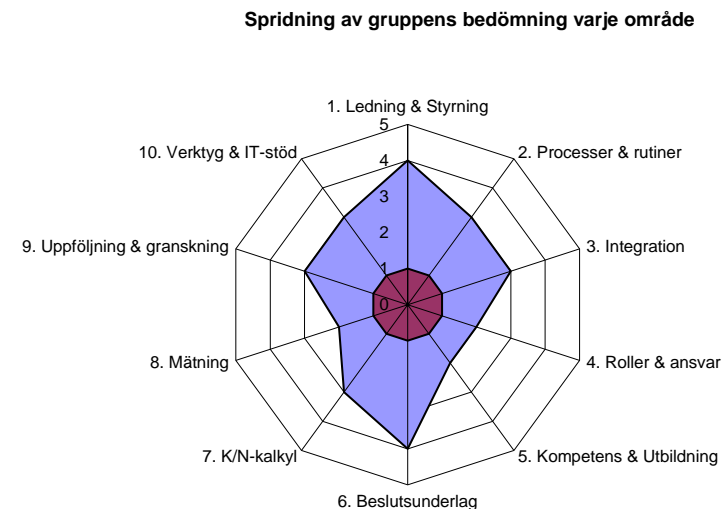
Spridning av gruppens bedömning varje område

1. Ledning & Styrning
5
4
3
2
1
0
2. Processer & rutiner
3. Integration
4. Roller & ansvar
5. Kompetens & Utbildning
6. Beslutsunderlag
7. K/N-kalkyl
8. Mätning
9. Uppföljning & granskning
10. Verktyg & IT-stöd